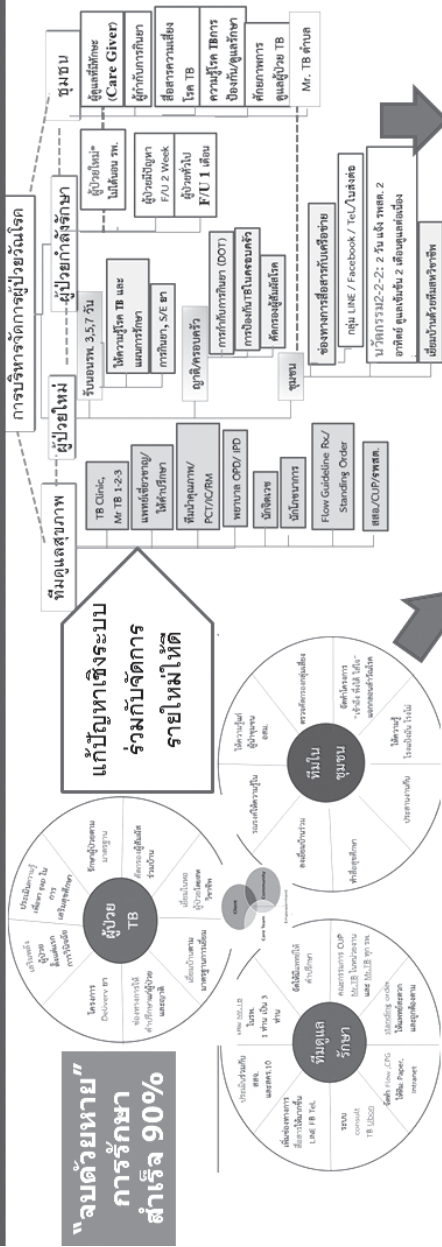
"จบด้วยหาย" การรักษา สำเร็จ 90%

ผู้ป่วย TB

ทีมดูแลรักษา

ทีมในชุมชน

แก้ปัญหาเชิงระบบ ร่วมกันจัดการ รายใหม่ให้ดี

การบริหารจัดการผู้ป่วยวัณโรค

ทีมดูแลสุขภาพ

ผู้ป่วยใหม่

ผู้ป่วยกำลังรักษา

ชุมชน

TB Clinic, Mr TB 1-2-3

แพทย์เฉพาะทาง/ให้คำปรึกษา

ทีมนำดูแลรักษา PCT/IC/RM

พยาบาล OPD/ IPD

นักโภชนาการ

Flow Guideline Rx/ Standing Order

สสอ./CUP/รพสต.

รับนอน รพ. 3,5,7 วัน

ให้ความรู้เรื่อง TB และแผนการรักษา

การกินยา, S/E ยา

ญาติ/ครอบครัว

การกำกับการกินยา (DOT)

การป้องกันวัณโรคในครอบครัว

ติดตามผู้สัมผัสโรค

ผู้ป่วยใหม่ ไม่เกินเดือน รพ.

ผู้ป่วยมีปัญหา F/U 2 Week

ผู้ป่วยทั่วไป F/U 1 เดือน

ผู้ดูแลที่มีทักษะ (Care Giver)

ผู้กำกับการกินยา

สื่อสารความเสี่ยงโรค TB

ความรู้เรื่อง TB การป้องกัน/ดูแลรักษา

ศักยภาพการดูแลผู้ป่วย TB

Mr. TB ตำบล

ช่องทางการสื่อสารกับเครือข่าย

กลุ่ม LINE / Facebook / Tel./ในส่งต่อ

นวัตกรรม2-2-2: 2 วัน แจ้ง รพสต. 2 อาทิตย์ ดูแลเยี่ยมบ้าน 2 เดือนดูแลต่อเนื่อง

เยี่ยมบ้านร่วมกับสหวิชาชีพ